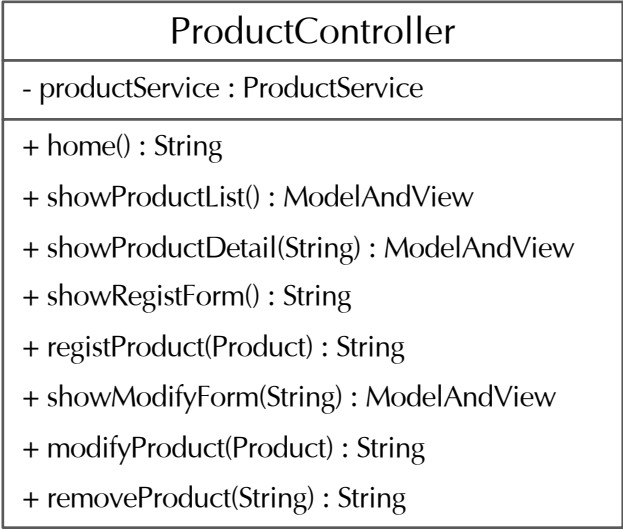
ProductController

- productService : ProductService

+ home() : String
+ showProductList() : ModelAndView
+ showProductDetail(String) : ModelAndView
+ showRegistForm() : String
+ registProduct(Product) : String
+ showModifyForm(String) : ModelAndView
+ modifyProduct(Product) : String
+ removeProduct(String) : String